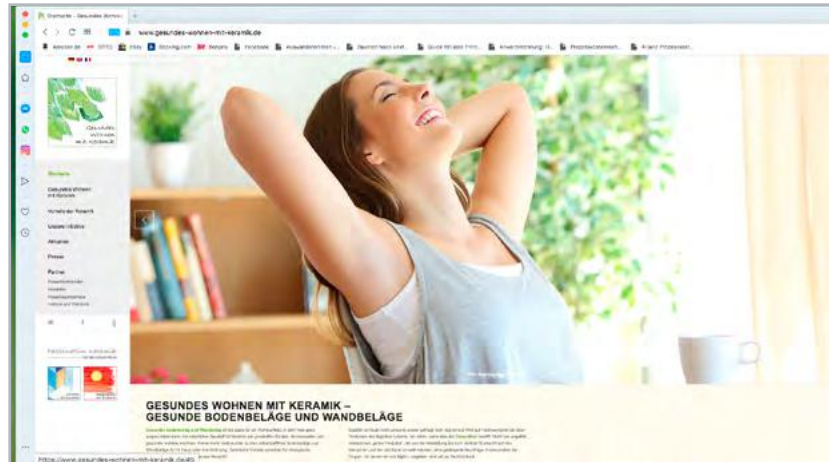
www.gesundes-wohnen-mit-keramik.de

Startseite

Gesundes Wohnen mit Keramik

Vorteile der Keramik

Unsere Inhalte

Aktuelles

Presse

Partner

GESUNDES WOHNEN MIT KERAMIK –
GESUNDE BODENBELÄGE UND WANDBELÄGE

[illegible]

https://www.gesundes-wohnen-mit-keramik.de/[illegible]